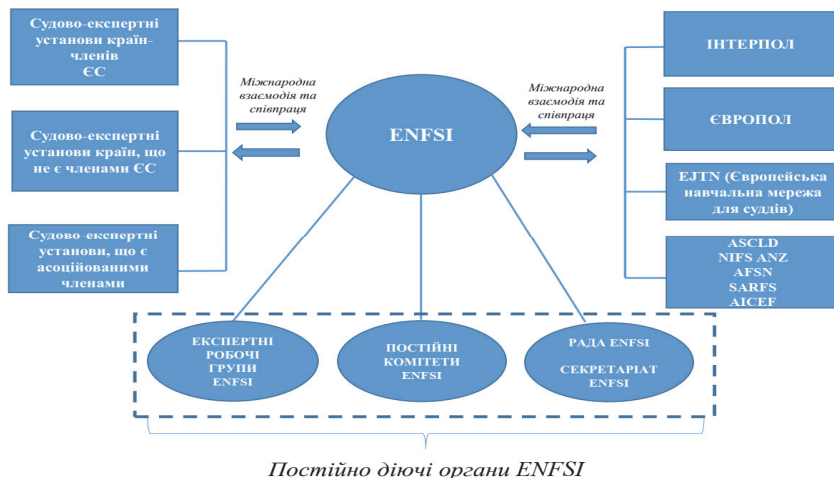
Судово-експертні установи країн-членів ЄС

Судово-експертні установи країн, що не є членами ЄС

Судово експертні установи, що є асоційованими членами

Міжнародна взаємодія та співпраця

ENFSI

Міжнародна взаємодія та співпраця

ІНТЕРПОЛ

ЄВРОПОЛ

EJTN (Європейська навчальна мережа для суддів)

ASCLD
NIFS ANZ
AFSN
SARFS
AICEF

ЕКСПЕРТНІ РОБОЧІ ГРУПИ ENFSI

ПОСТІЙНІ КОМІТЕТИ ENFSI

РАДА ENFSI

СЕКРЕТАРІАТ ENFSI

Постійно діючі органи ENFSI